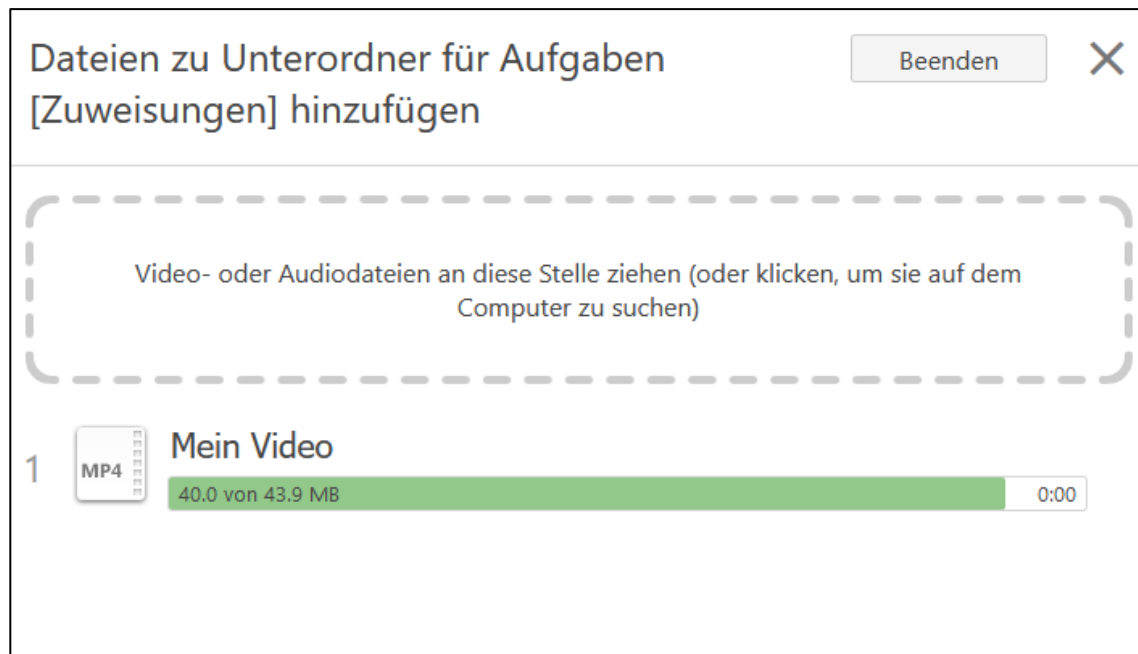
Dateien zu Unterordner für Aufgaben [Zuweisungen] hinzufügen

Beenden

×

Video- oder Audiodateien an diese Stelle ziehen (oder klicken, um sie auf dem Computer zu suchen)

1

MP4

Mein Video

40.0 von 43.9 MB

0:00